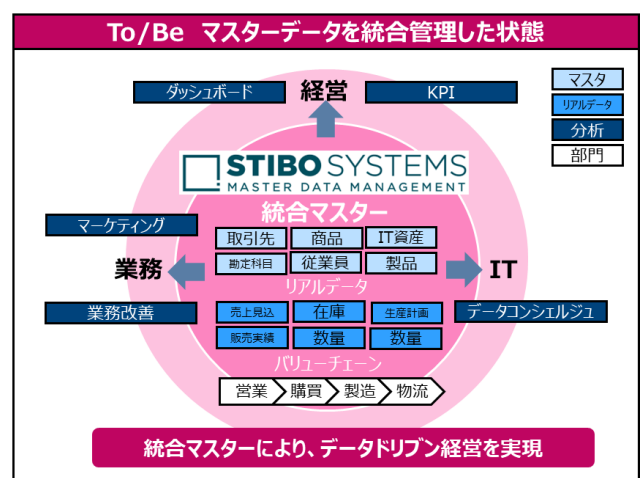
To/Be マスターデータを統合管理した状態

ダッシュボード
経営
KPI

マスタ
リアルデータ
分析
部門

STIBO SYSTEMS
MASTER DATA MANAGEMENT

統合マスター

マーケティング

取引先
商品
IT資産
勘定科目
従業員
製品

業務
IT

リアルデータ

業務改善
データコンシェルジュ

売上見込
在庫
生産計画
販売実績
数量
数量

バリューチェーン

営業
購買
製造
物流

統合マスターにより、データドリブン経営を実現